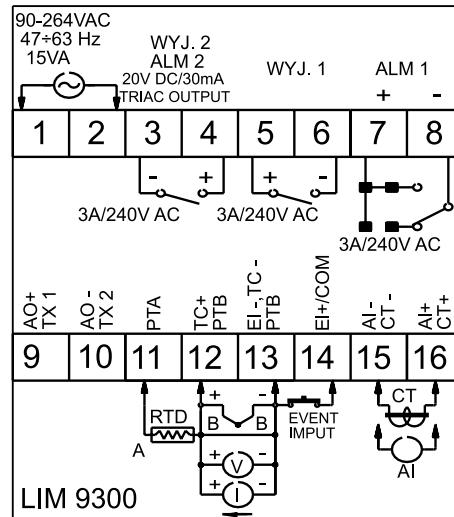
90-264VAC
47÷63 Hz
15VA

WYJ. 2
ALM 2
20V DC/30mA
TRIAC OUTPUT

WYJ. 1

ALM 1
+
-

| 1 | 2 | 3 | 4 | 5 | 6 | 7 | 8 |
|---|---|---|---|---|---|---|---|

-
+
+
-

3A/240V AC
3A/240V AC
3A/240V AC

AO+ TX 1
AO - TX 2
PTA
TC+ PTB
EI -,TC - PTB
EI+/COM
AI - CT -
AI+ CT+

| 9 | 10 | 11 | 12 | 13 | 14 | 15 | 16 |
|---|---|---|---|---|---|---|---|

+
-
RTD
B
B
A
EVENT IMPUT
CT
+
V
-
+
I
-
AI

LIM 9300